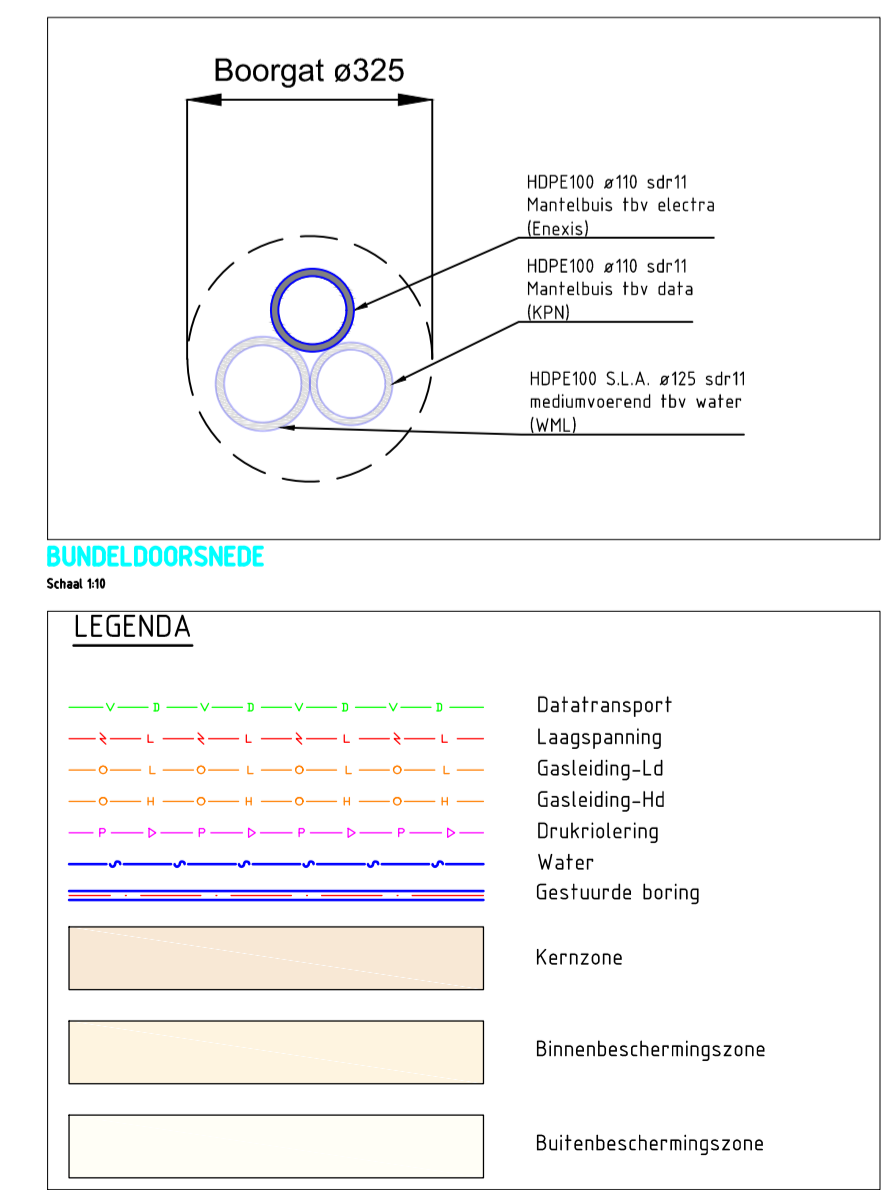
Boorgat ø325

HDPE100 ø110 sdr11
Mantelbuis tbv electra
(Enexis)

HDPE100 ø110 sdr11
Mantelbuis tbv data
(KPN)

HDPE100 S.L.A. ø125 sdr11
mediumvoerend tbv water
(WML)

BUNDELDOORSNEDE
Schaal 1:10

LEGENDA

V D V D V D V D Datatransport
L L L L Laagspanning
O L O L O L O L Gasleiding-Ld
O H O H O H O H Gasleiding-Hd
P P P P Drukriolering
Water
Gestuurde boring
Kernzone
Binnenbeschermingszone
Buitenbeschermingszone